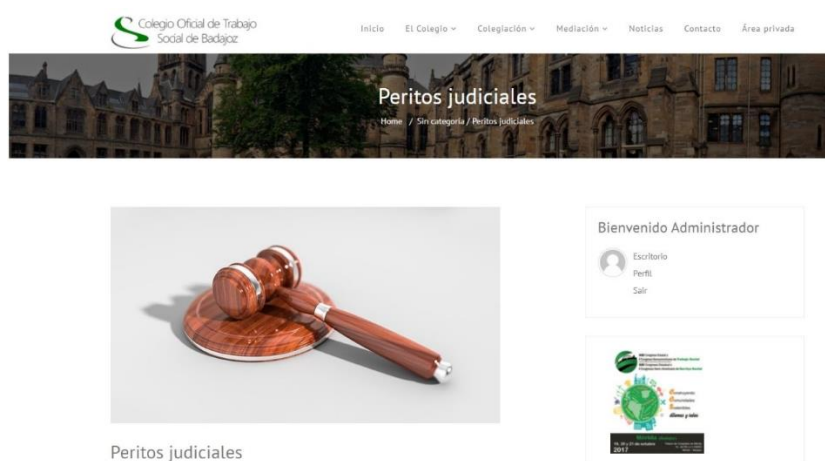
Colegio Oficial de Trabajo Social de Badajoz

Inicio El Colegio Colegiación Mediación Noticias Contacto Área privada

Peritos judiciales

Home / Sin categoría / Peritos judiciales

Bienvenido Administrador

Escritorio
Perfil
Salir

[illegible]

2017

Peritos judiciales